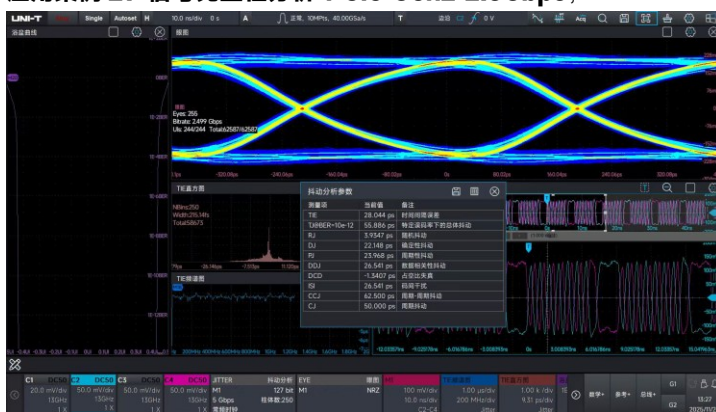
UNI-T Single Autoset H 10.0 ns/div 0 s A 正常, 10MPts, 40.00GSa/s T Acq

浴盆曲线

眼图

Eyes: 255
Bitrate: 2.499 Gbps
UIs: 244/244 Total:62587/62587

TIE直方图

NBins:350
Width:26.14fs
Total:58673

TIE频谱图

抖动分析参数

| 测量项 | 当前值 | 备注 |
|---|---|---|
| TIE | 28.044 ps | 时间间隔误差 |
| TJ@BER=10e-12 | 55.886 ps | 特定误码率下的总体抖动 |
| RJ | 3.9347 ps | 随机抖动 |
| DJ | 22.148 ps | 确定性抖动 |
| PJ | 23.968 ps | 周期性抖动 |
| DDJ | 26.541 ps | 数据相关性抖动 |
| DCD | -1.5407 ps | 占空比失真 |
| ISI | 26.541 ps | 码间干扰 |
| CCJ | 62.500 ps | 周期-周期抖动 |
| CJ | 50.000 ps | 周期抖动 |

C1 DC50 20.0 mV/div 13GHz 1X
C2 DC50 50.0 mV/div 13GHz 1X
C3 DC50 50.0 mV/div 13GHz 1X
C4 DC50 50.0 mV/div 13GHz 1X
JITTER 抖动分析 M1 127 bit 5 Gbps 恒体数:250 常规时钟
EYE 眼图 M1 NRZ
100 mV/div 10.0 ns/div C2-C4
1.00 μs/div 200 MHz/div Jitter
1.00 k /div 9.31 ps/div Jitter
数学 参考 总线
G1 G2
18:27 2025/11/3